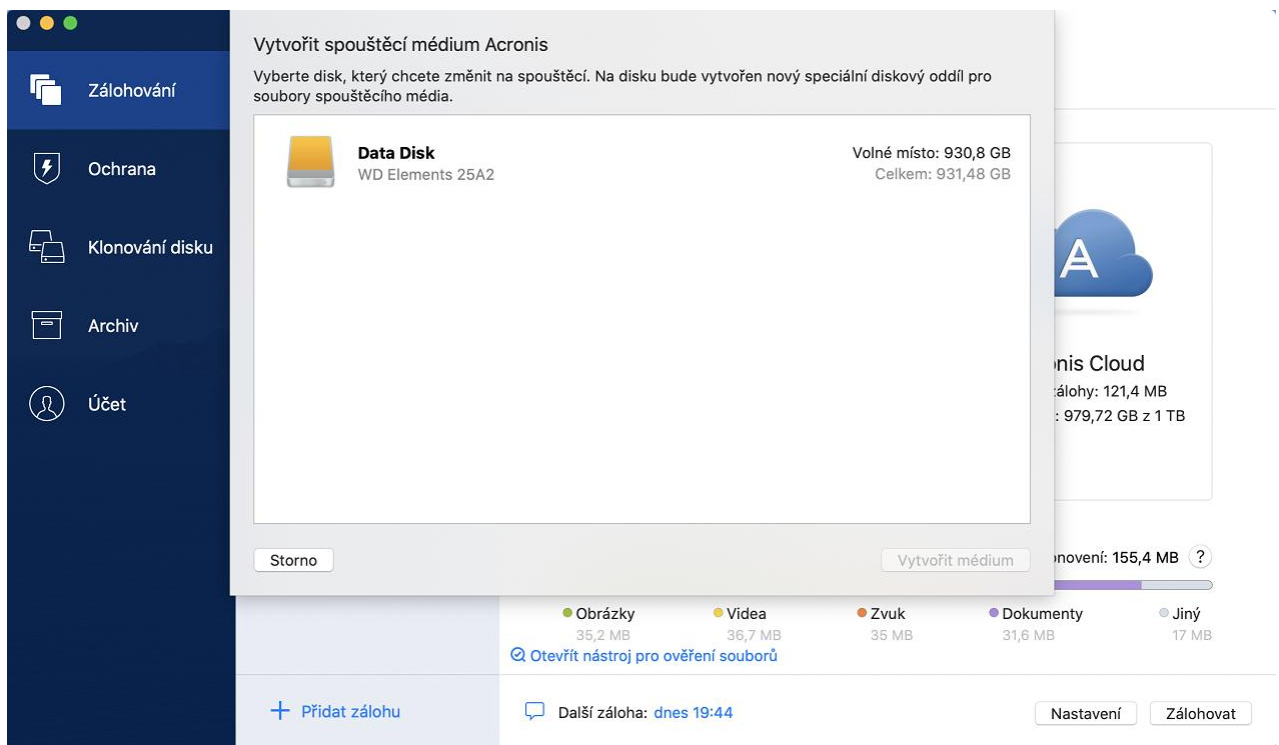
Zálohování

Ochrana

Klonování disku

Archiv

Účet

Vytvořit spouštěcí médium Acronis

Vyberte disk, který chcete změnit na spouštěcí. Na disku bude vytvořen nový speciální diskový oddíl pro soubory spouštěcího média.

Data Disk
WD Elements 25A2

Volné místo: 930,8 GB
Celkem: 931,48 GB

Storno

Vytvořit médium

A

onis Cloud
álohy: 121,4 MB
: 979,72 GB z 1 TB

novení: 155,4 MB ?

Obrázky 35,2 MB
Videa 36,7 MB
Zvuk 35 MB
Dokumenty 31,6 MB
Jiný 17 MB

Otevřít nástroj pro ověření souborů

+ Přidat zálohu

Další záloha: dnes 19:44

Nastavení

Zálohovat